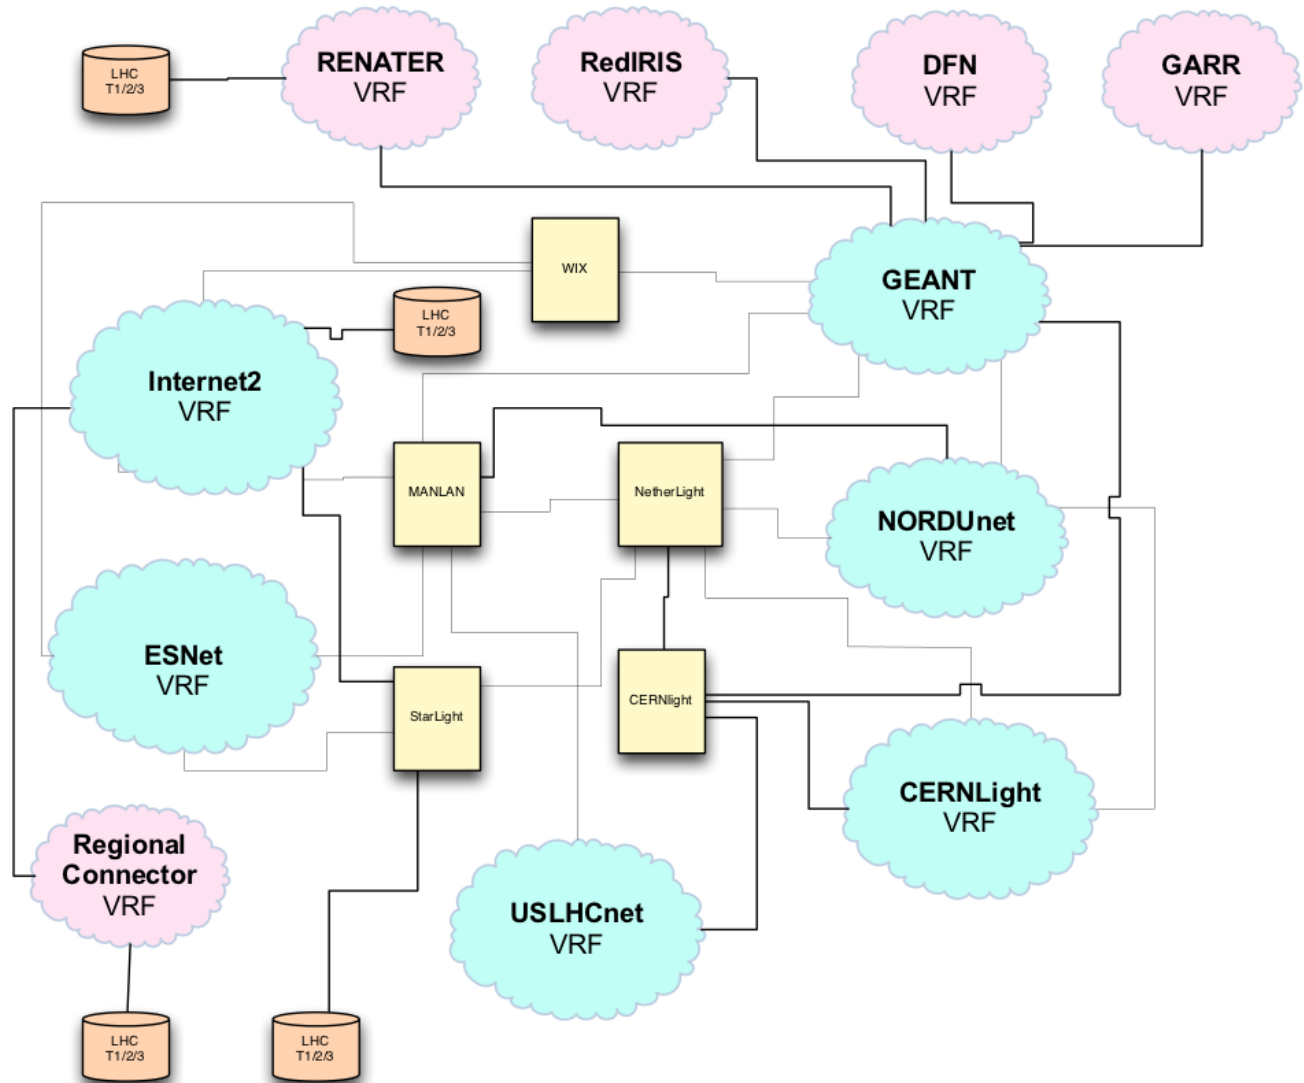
LHC T1/2/3

RENATER VRF

RedIRIS VRF

DFN VRF

GARR VRF

WIX

GEANT VRF

LHC T1/2/3

Internet2 VRF

MANLAN

NetherLight

NORDUnet VRF

ESNet VRF

StarLight

CERNlight

CERNLight VRF

Regional Connector VRF

USLHCnet VRF

LHC T1/2/3

LHC T1/2/3